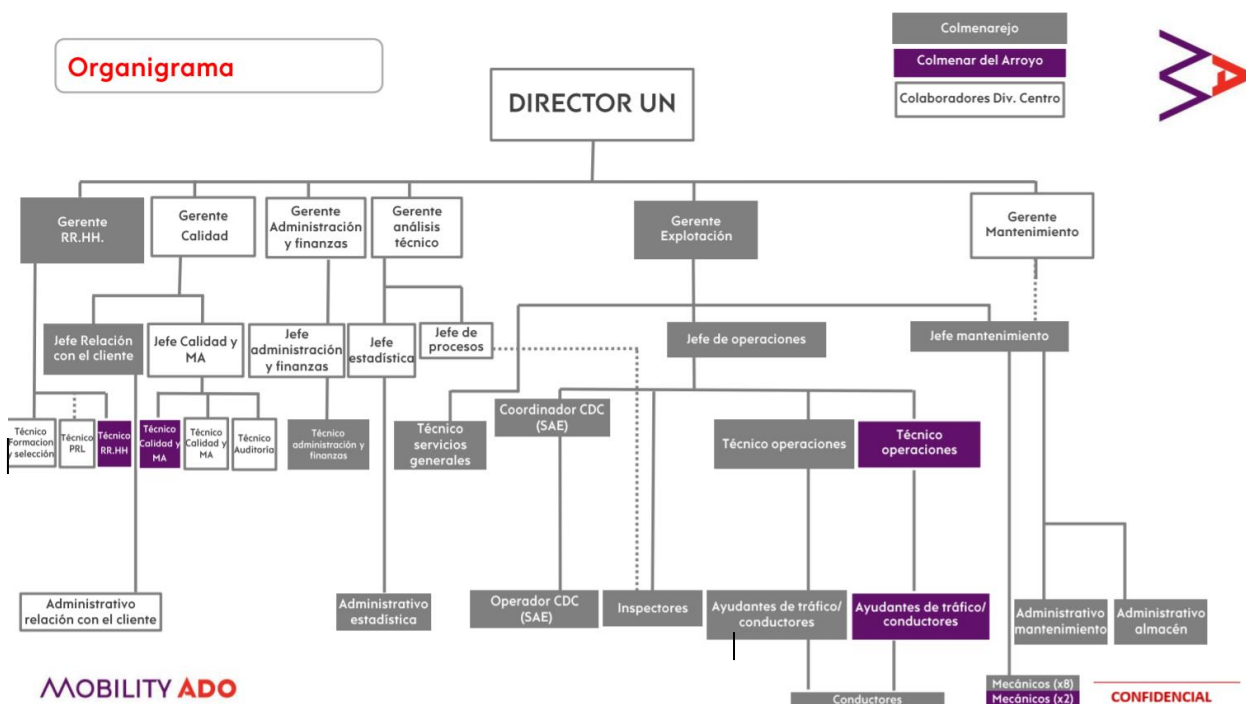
Organigrama

Colmenarejo
Colmenar del Arroyo
Colaboradores Div. Centro

DIRECTOR UN

Gerente RR.HH.
Gerente Calidad
Gerente Administración y finanzas
Gerente análisis técnico
Gerente Explotación
Gerente Mantenimiento

Jefe Relación con el cliente
Jefe Calidad y MA
Jefe administración y finanzas
Jefe estadística
Jefe de procesos
Jefe de operaciones
Jefe mantenimiento

Técnico Formacion y selección
Técnico PRL
Técnico RR.HH
Técnico Calidad y MA
Técnico Calidad y MA
Técnico Auditoria
Técnico administración y finanzas
Técnico servicios generales
Coordinador CDC (SAE)
Técnico operaciones
Técnico operaciones

Administrativo relación con el cliente
Administrativo estadística
Operador CDC (SAE)
Inspectores
Ayudantes de tráfico/ conductores
Ayudantes de tráfico/ conductores
Administrativo mantenimiento
Administrativo almacén

Conductores
Mecánicos (x8)
Mecánicos (x2)

MOBILITY ADO
CONFIDENCIAL